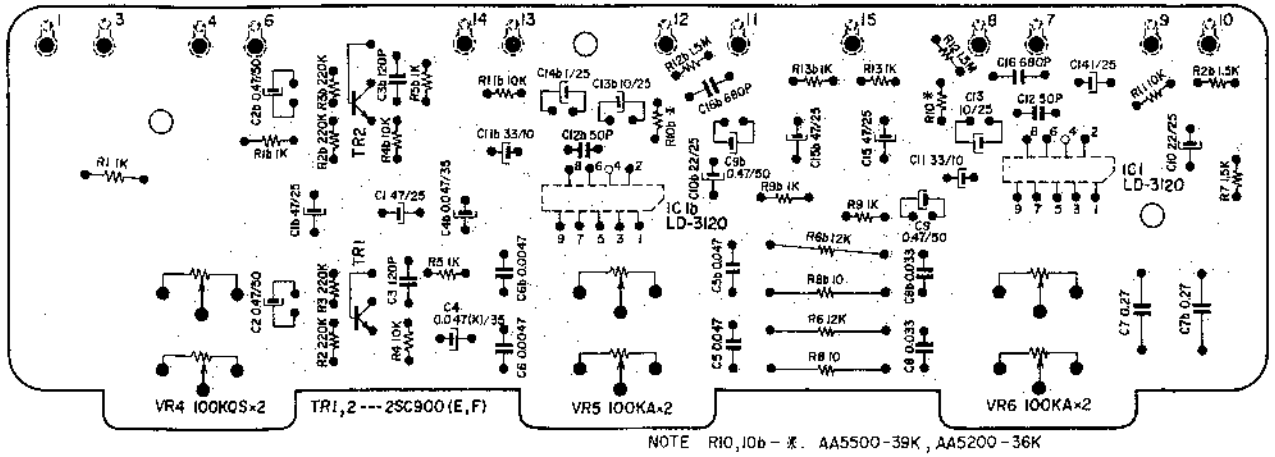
1 3 4 6 14 13 12 11 15 8 7 9 10

C2b 0.47/50
R3b 220K
C3b 120P
R5b 1K
R1b 1K
TR2
R2b 220K
R4b 10K
R1 1K
R11b 10K
C14b 1/25
C13b 10/25
R12b 1.5M
C16b 680P
R10b ※
C11b 33/10
C12b 50P
C10b 22/25
C9b 0.47/50
R13b 1K
R13 1K
C15b 47/25
C15 47/25
R12 1.5M
R10 ※
C16 680P
C13 10/25
C12 50P
C14 1/25
R11 10K
R2b 1.5K
C10 22/25
C11 33/10
IC1
LD-3120
R7 1.5K
8 6 4 2
9 7 5 3 1
C1b 47/25
C1 47/25
C4b 0.047/35
IC1b
LD-3120
8 6 4 2
9 7 5 3 1
R9b 1K
R9 1K
C9 0.47/50
TR1
R3 220K
C3 120P
R5 1K
C2 0.47/50
R2 220K
R4 10K
C4 0.047(K)/35
C6b 0.0047
C6 0.0047
C5b 0.047
C5 0.047
R6b 12K
R8b 10
R6 12K
R8 10
C8b 0.033
C8 0.033
C7 0.27
C7b 0.27

VR4 100KQS×2
TR1,2---2SC900(E,F)
VR5 100KA×2
VR6 100KA×2

NOTE R10,10b-※. AA5500-39K, AA5200-36K